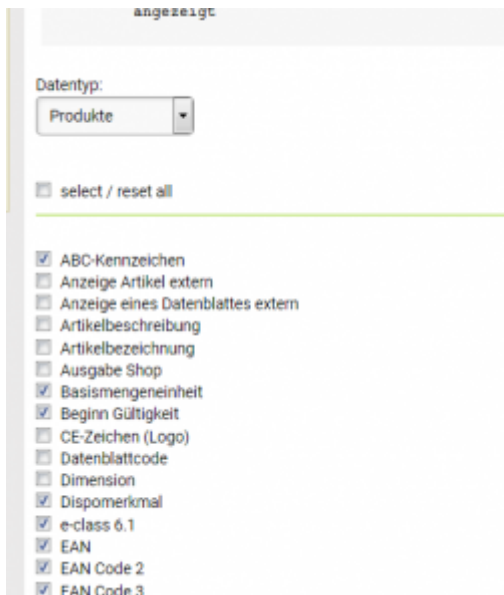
angezeigt

Datentyp:

Produkte

select / reset all

ABC-Kennzeichen
Anzeige Artikel extern
Anzeige eines Datenblattes extern
Artikelbeschreibung
Artikelbezeichnung
Ausgabe Shop
Basismengeneinheit
Beginn Gültigkeit
CE-Zeichen (Logo)
Datenblattcode
Dimension
Dispomerkmal
e-class 6.1
EAN
EAN Code 2
EAN Code 3